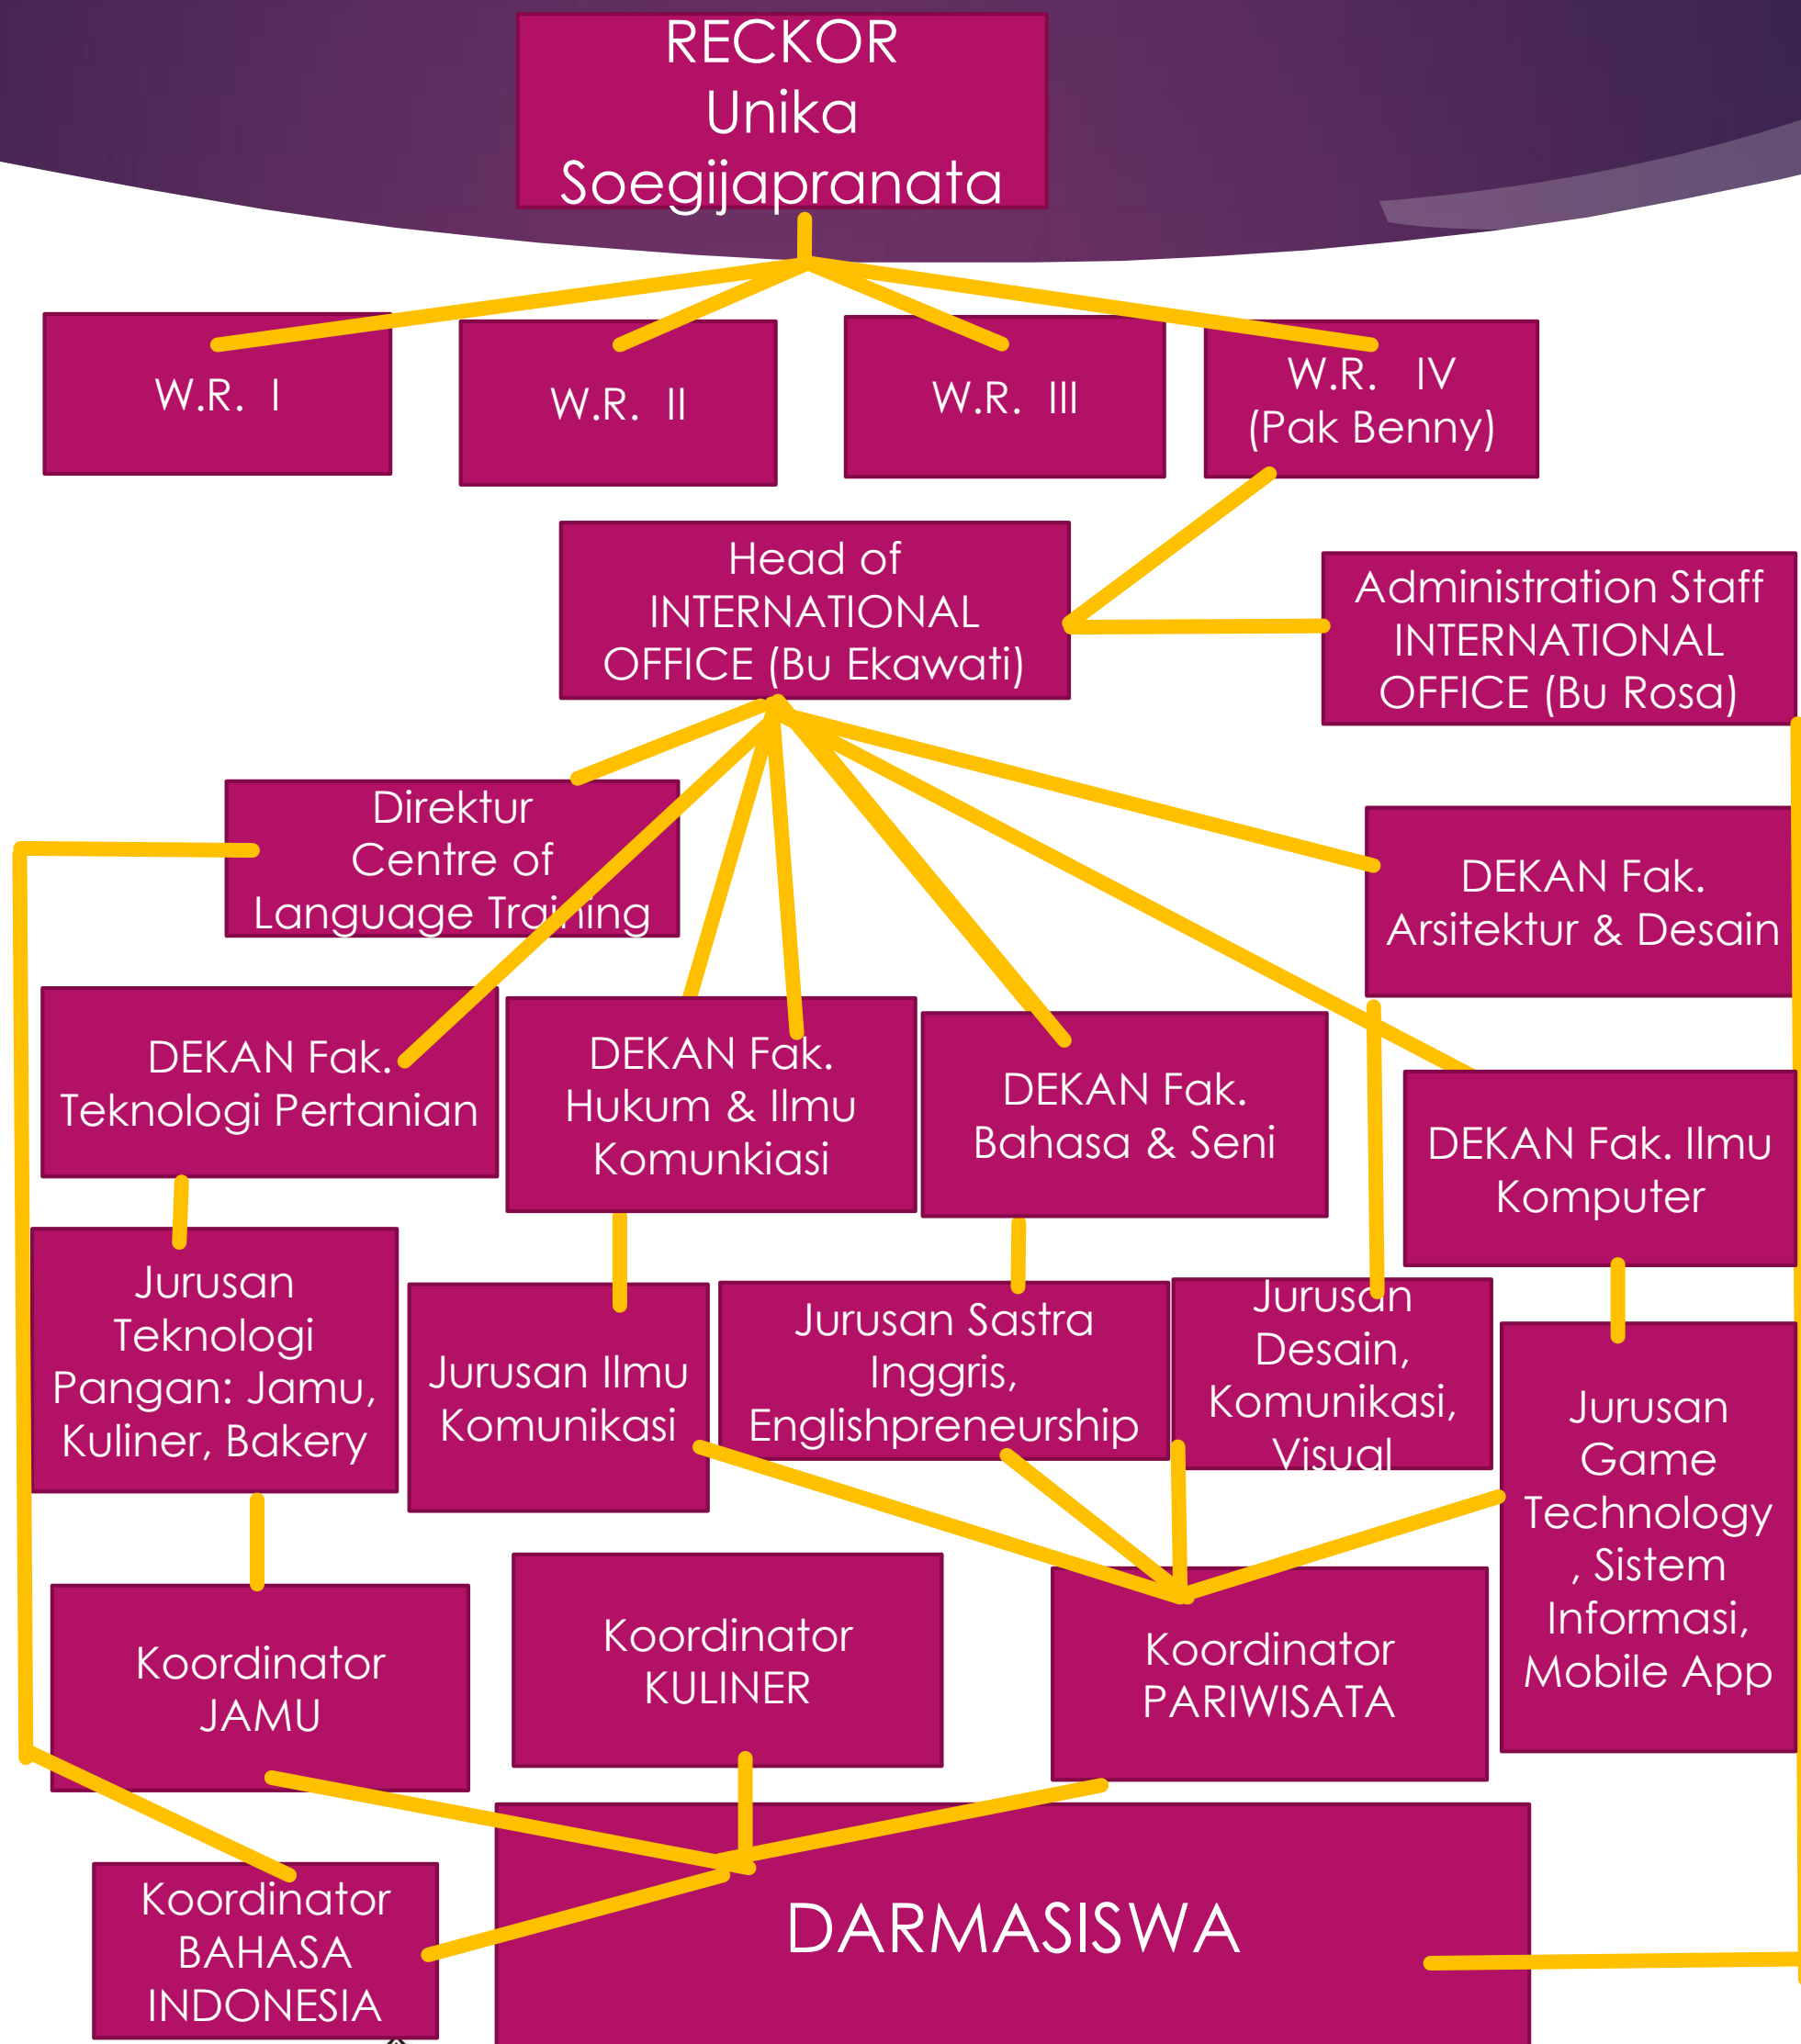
RECKOR
Unika
Soegijapranata

W.R. I

W.R. II

W.R. III

W.R. IV
(Pak Benny)

Head of
INTERNATIONAL
OFFICE (Bu Ekawati)

Administration Staff
INTERNATIONAL
OFFICE (Bu Rosa)

Direktur
Centre of
Language Training

DEKAN Fak.
Arsitektur & Desain

DEKAN Fak.
Teknologi Pertanian

DEKAN Fak.
Hukum & Ilmu
Komunkiasi

DEKAN Fak.
Bahasa & Seni

DEKAN Fak. Ilmu
Komputer

Jurusan
Teknologi
Pangan: Jamu,
Kuliner, Bakery

Jurusan Ilmu
Komunikasi

Jurusan Sastra
Inggris,
Englishpreneurship

Jurusan
Desain,
Komunikasi,
Visual

Jurusan
Game
Technology
, Sistem
Informasi,
Mobile App

Koordinator
JAMU

Koordinator
KULINER

Koordinator
PARIWISATA

Koordinator
BAHASA
INDONESIA

DARMASISWA